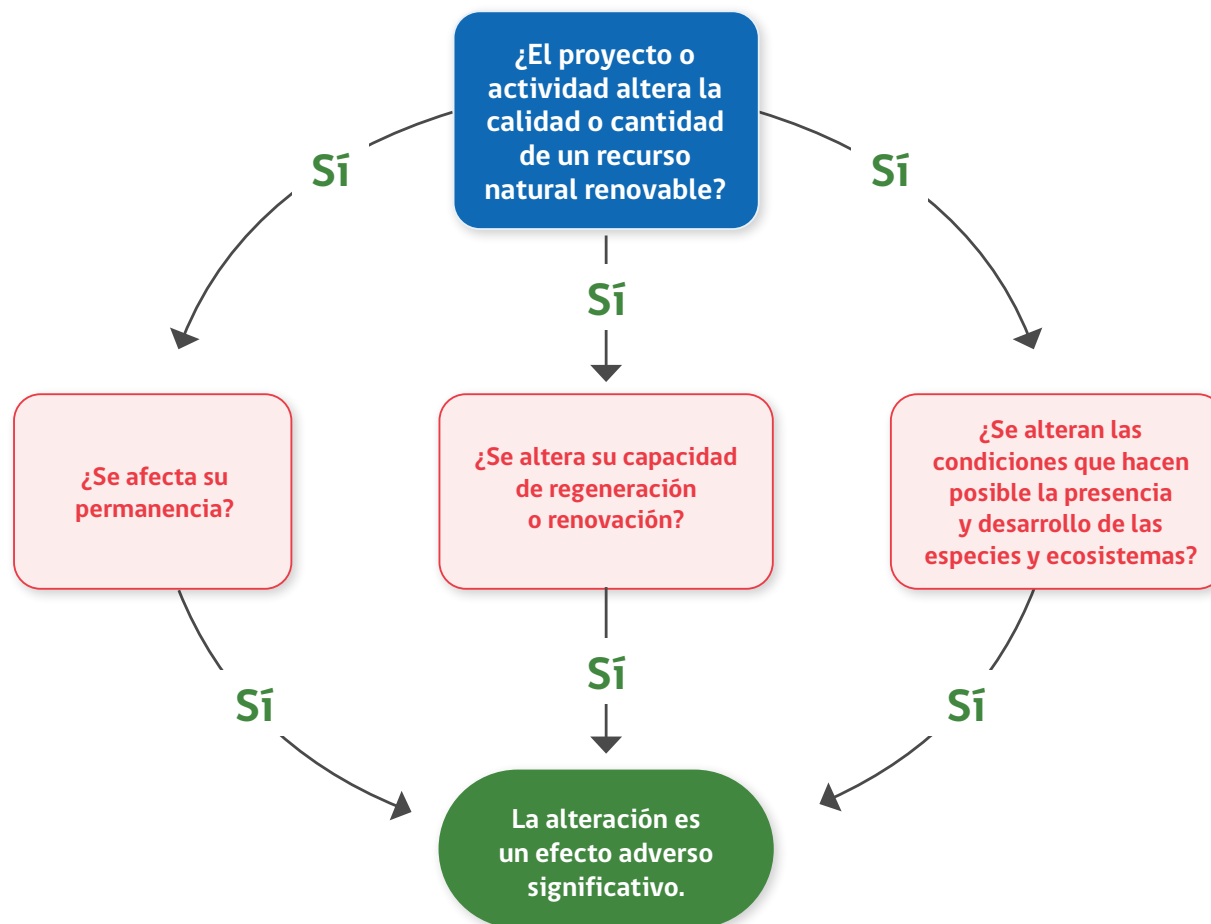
¿El proyecto o actividad altera la calidad o cantidad de un recurso natural renovable?

Sí

Sí

Sí

¿Se afecta su permanencia?

¿Se altera su capacidad de regeneración o renovación?

¿Se alteran las condiciones que hacen posible la presencia y desarrollo de las especies y ecosistemas?

Sí

Sí

Sí

La alteración es un efecto adverso significativo.